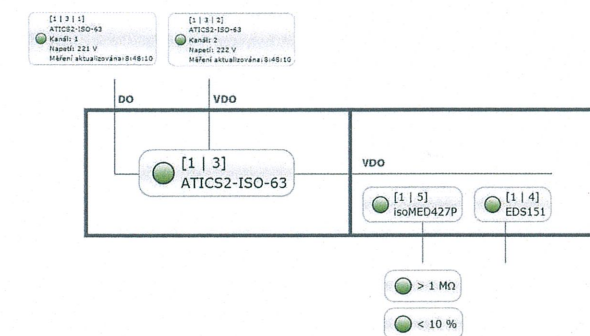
[1 | 3 | 1]
ATICS2-ISO-63
Kanál: 1
Napětí: 221 V
Měření aktualizována: 8:46:10

[1 | 3 | 2]
ATICS2-ISO-63
Kanál: 2
Napětí: 222 V
Měření aktualizována: 8:46:10

DO

VDO

[1 | 3]
ATICS2-ISO-63

VDO

[1 | 5]
isoMED427P

[1 | 4]
EDS151

> 1 MΩ

< 10 %